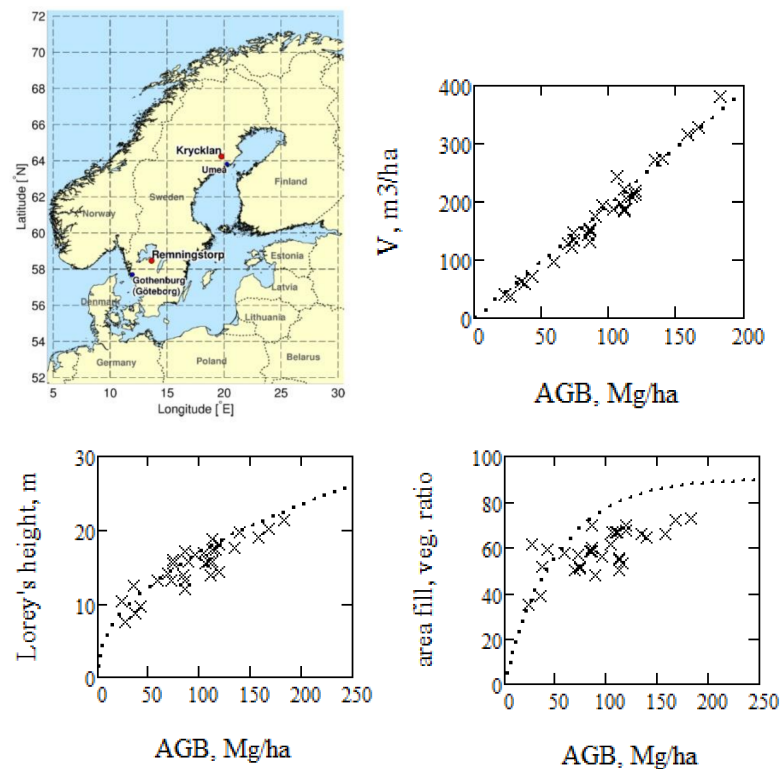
72
70
68
66
64
62
60
58
56
54
52
Latitude [°N]
5 10 15 20 25 30
Longitude [°E]
Norway
Sweden
Finland
Krycklan
Umeå
Remningstorp
Gothenburg (Göteborg)
Estonia
Latvia
Lithuania
Denmark
Germany
Poland
Belarus

V, m3/ha
400
300
200
100
0
0 50 100 150 200
AGB, Mg/ha

Lorey's height, m
30
20
10
0
0 50 100 150 200 250
AGB, Mg/ha

area fill, veg. ratio
100
80
60
40
20
0
0 50 100 150 200 250
AGB, Mg/ha